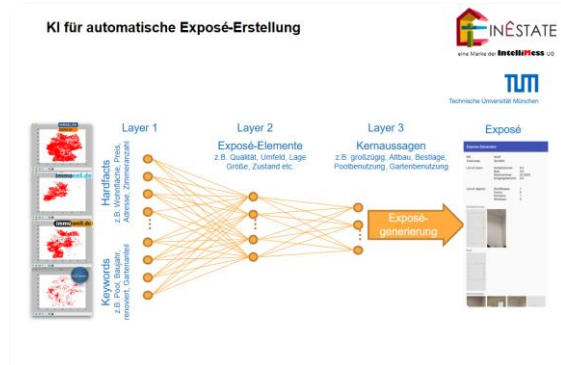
KI für automatische Exposé-Erstellung

FINESTATE
eine Marke der IntelliMess UG

TUM
Technische Universität München

Layer 1

Layer 2
Exposé-Elemente
z.B. Qualität, Umfeld, Lage Größe, Zustand etc.

Layer 3
Kernaussagen
z.B. großzügig, Altbau, Bestlage, Poolbenutzung, Gartenbenutzung

Exposé

Hardfacts
z.B. Wohnfläche, Preis, Adresse, Zimmeranzahl

Keywords
z.B. Pool, Baujahr, renoviert, Gartenanteil

immowelt.de

immowelt.de

Exposé-generierung

Exposé Generator

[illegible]